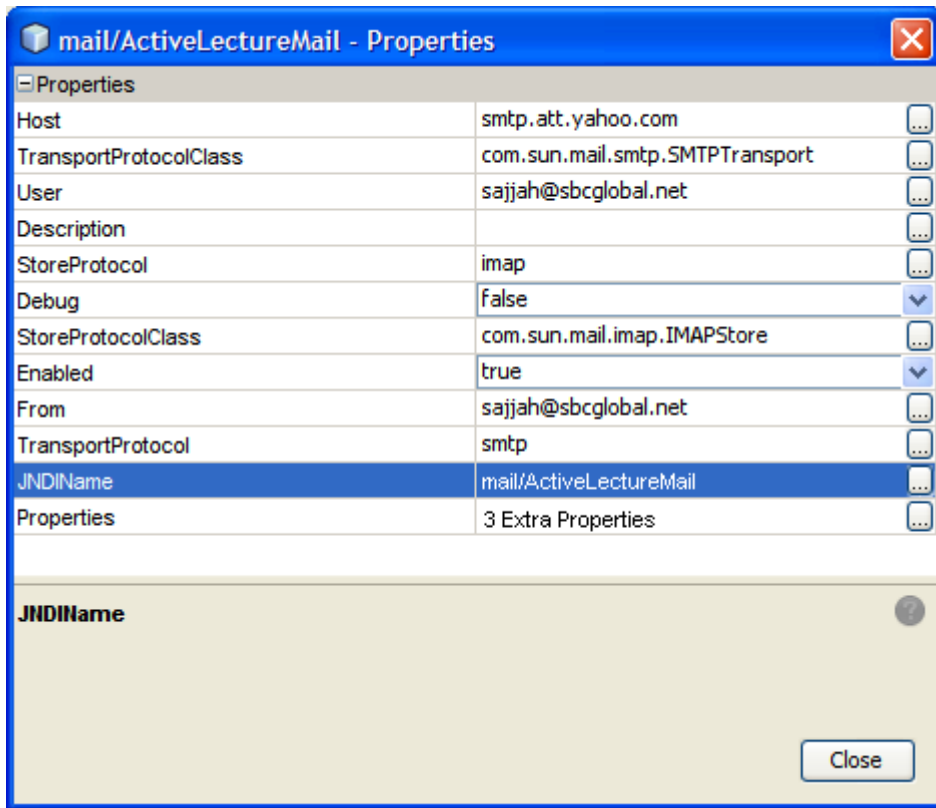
mail/ActiveLectureMail - Properties

Properties

| | |
|---|---|
| Host | smtp.att.yahoo.com |
| TransportProtocolClass | com.sun.mail.smtp.SMTPTransport |
| User | sajjah@sbcglobal.net |
| Description | |
| StoreProtocol | imap |
| Debug | false |
| StoreProtocolClass | com.sun.mail.imap.IMAPStore |
| Enabled | true |
| From | sajjah@sbcglobal.net |
| TransportProtocol | smtp |
| JNDIName | mail/ActiveLectureMail |
| Properties | 3 Extra Properties |

JNDIName

Close